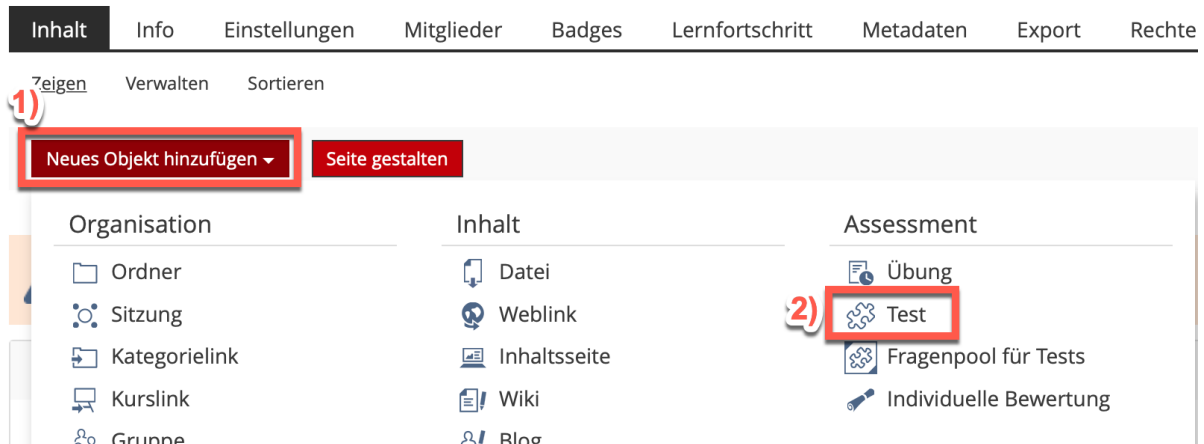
Inhalt Info Einstellungen Mitglieder Badges Lernfortschritt Metadaten Export Rechte

Zeigen Verwalten Sortieren

1)

Neues Objekt hinzufügen Seite gestalten

Organisation

Ordner
Sitzung
Kategorielink
Kurslink
Gruppe

Inhalt

Datei
Weblink
Inhaltsseite
Wiki
Blog

Assessment

Übung
2) Test
Fragenpool für Tests
Individuelle Bewertung